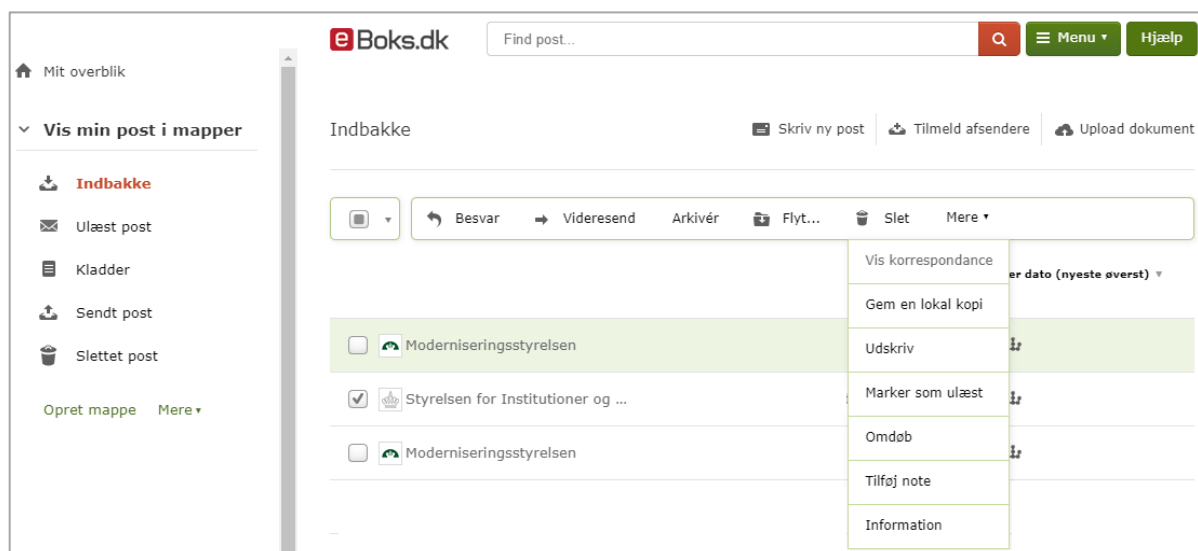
eBoks.dk

Find post...

Menu ▾

Hjælp

Mit overblik

Vis min post i mapper

Indbakke

Ulæst post

Kladder

Sendt post

Slettet post

Opret mappe

Mere ▾

Indbakke

Skriv ny post

Tilmeld afsendere

Upload dokument

Besvar

Videresend

Arkivér

Flyt...

Slet

Mere ▾

Vis korrespondance

Gem en lokal kopi

Udskriv

Marker som ulæst

Omdøb

Tilføj note

Information

er dato (nyeste øverst) ▾

Moderniseringsstyrelsen

Styrelsen for Institutioner og ...

Moderniseringsstyrelsen